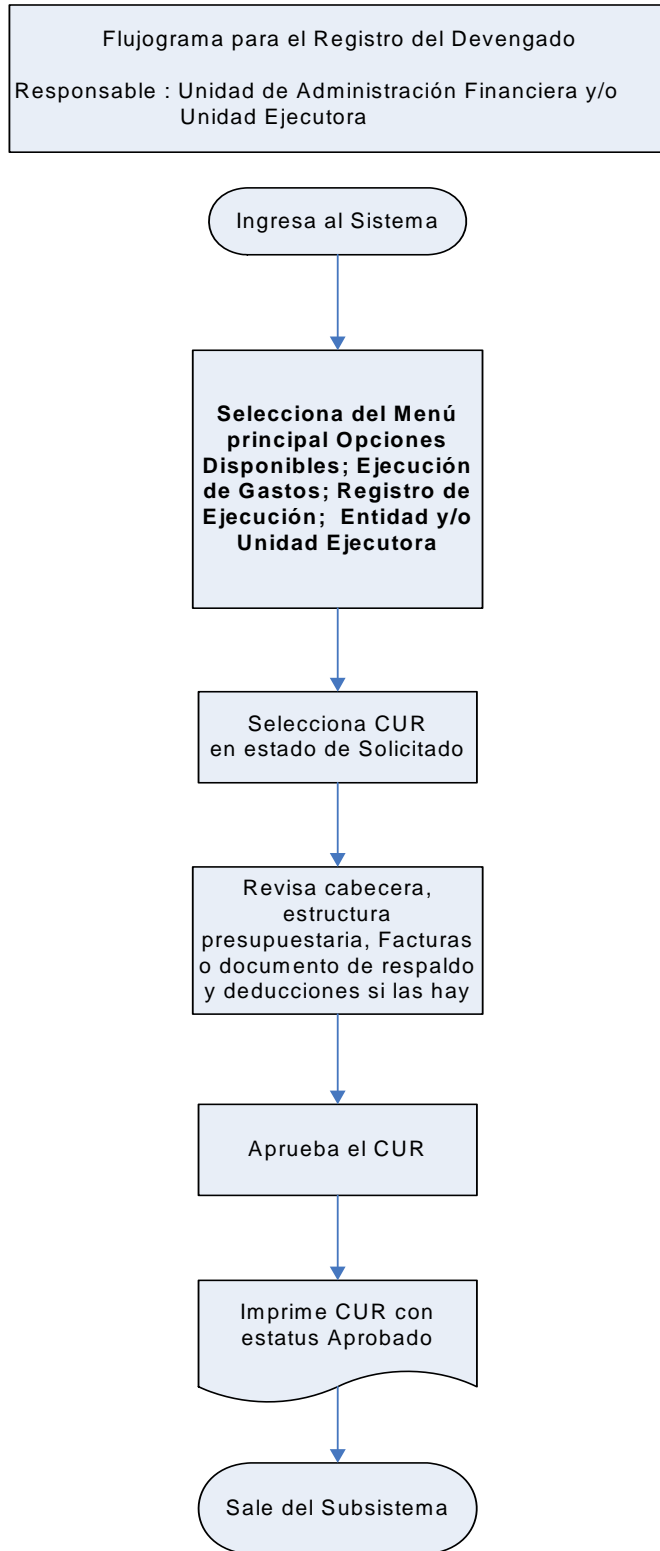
Flujograma para el Registro del Devengado

Responsable : Unidad de Administración Financiera y/o Unidad Ejecutora

Ingresa al Sistema

Selecciona del Menú principal Opciones Disponibles; Ejecución de Gastos; Registro de Ejecución; Entidad y/o Unidad Ejecutora

Selecciona CUR en estado de Solicitado

Revisa cabecera, estructura presupuestaria, Facturas o documento de respaldo y deducciones si las hay

Aprueba el CUR

Imprime CUR con estatus Aprobado

Sale del Subsistema